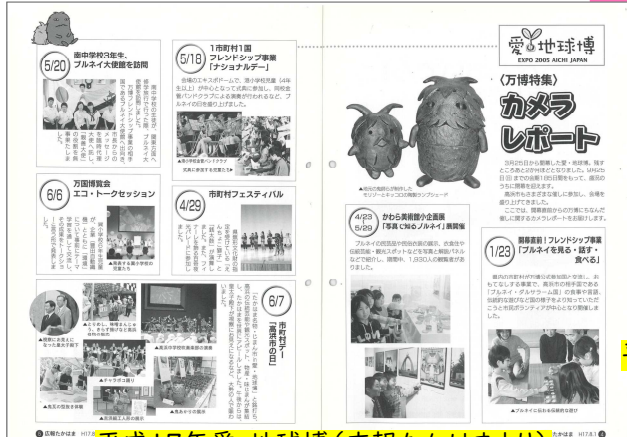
5/20 南中学校3年生、ブルネイ大使館を訪問

5/18 1市町村1国フレンドシップ事業「ナショナルデー」

合唱のエキスポホールで、港小学校児童（4年生以上）が中心となって式典に参加し、同校金管バンドクラブによる演奏が行われるなど、ブルネイの日を盛り上げました。

▲港小学校金管バンドクラブ

6/6 万国博覧会 エコ・トークセッション

4/29 市町村フェスティバル

6/7 市町村デー「高浜市の日」

▲観客と会場とに一体となった演奏

▲高浜の和太鼓

▲チャカポコ踊り

愛・地球博 EXPO 2005 AICHI JAPAN

〈万博特集〉カメラレポート

3月25日から開催した愛・地球博。残すところあと2か月ほどとなりました。いよいよ9日）までの会期185日間を通じて、高浜のうちに開幕を迎えます。

高浜市もさまざまな催しに参加し、会場を盛り上げてきました。

ここでは、開幕前から今日までの様子を振り返り、お楽しみください。

4/23 5/29 かわら美術館企画展「写真で知るブルネイ」展開催

ブルネイの民芸品や現地の風景、衣食住や伝統芸能・観光スポットなどを写真と解説パネルなどで紹介し、期間中、1,930人の観覧者がありました。

1/23 開幕直前！フレンドシップ事業「ブルネイを見る・話す・食べる」

▲ブルネイに伝わる伝統的な遊び

広報たかはま H17.8.1

たかはま H17.8.1

平成17年愛・地球博（本部たかはま）